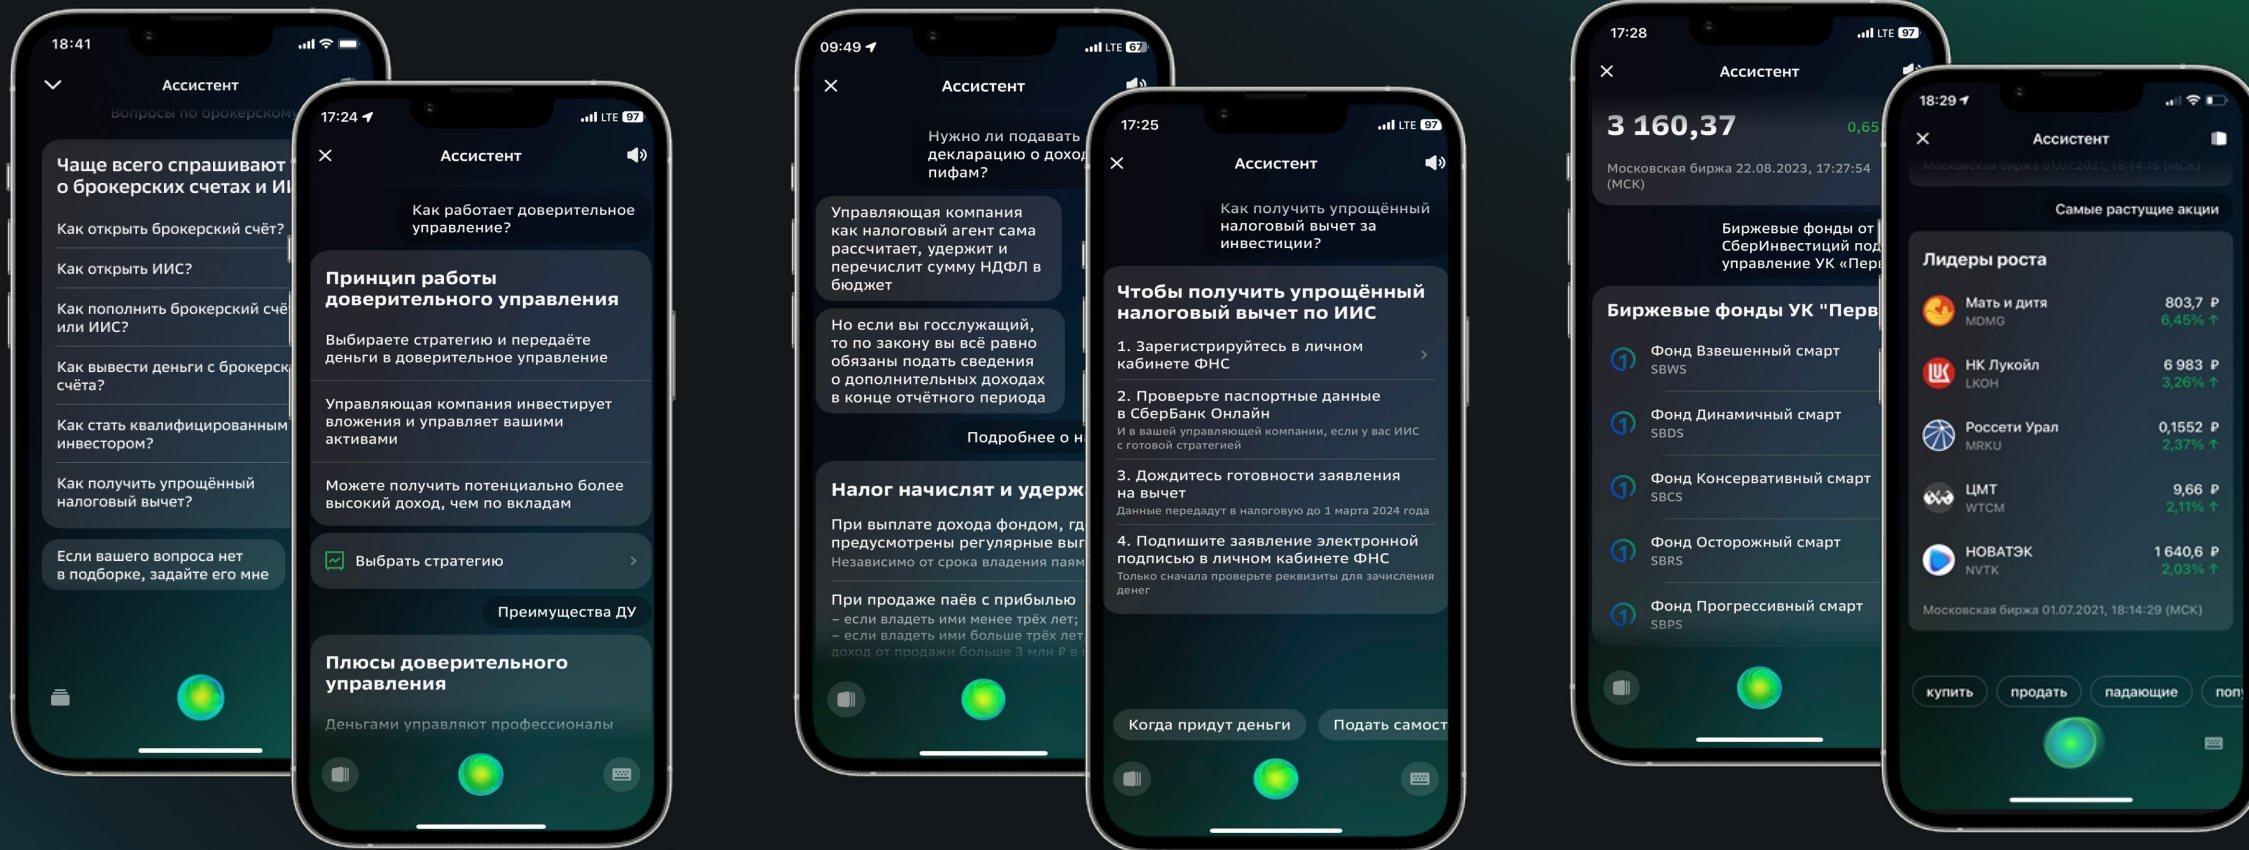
18:41

Ассистент

Вопросы по брокерском

Чаще всего спрашивают о брокерских счетах и ИІ

Как открыть брокерский счёт?

Как открыть ИИС?

Как пополнить брокерский счё или ИИС?

Как вывести деньги с брокерск счёта?

Как стать квалифицированным инвестором?

Как получить упрощённый налоговый вычет?

Если вашего вопроса нет в подборке, задайте его мне

17:24

LTE 97

Ассистент

Как работает доверительное управление?

Принцип работы доверительного управления

Выбираете стратегию и передаёте деньги в доверительное управление

Управляющая компания инвестирует вложения и управляет вашими активами

Можете получить потенциально более высокий доход, чем по вкладам

Выбрать стратегию

Преимущества ДУ

Плюсы доверительного управления

Деньгами управляют профессионалы

09:49

LTE 67

Ассистент

Нужно ли подавать декларацию о доход пифам?

Управляющая компания как налоговый агент сама рассчитает, удержит и перечислит сумму НДФЛ в бюджет

Но если вы госслужащий, то по закону вы всё равно обязаны подать сведения о дополнительных доходах в конце отчётного периода

Подробнее о н

Налог начислят и удерж

При выплате дохода фондом, гд предусмотрены регулярные вы Независимо от срока владения паям

При продаже паёв с прибылью
– если владеть ими менее трёх лет;
– если владеть ими больше трёх лет доход от продажи больше 3 млн ₽ в

17:25

LTE 97

Ассистент

Как получить упрощённый налоговый вычет за инвестиции?

Чтобы получить упрощённый налоговый вычет по ИИС

1. Зарегистрируйтесь в личном кабинете ФНС

2. Проверьте паспортные данные в СберБанк Онлайн
И в вашей управляющей компании, если у вас ИИС с готовой стратегией

3. Дождитесь готовности заявления на вычет
Данные передадут в налоговую до 1 марта 2024 года

4. Подпишите заявление электронной подписью в личном кабинете ФНС
Только сначала проверьте реквизиты для зачисления денег

Когда придут деньги

Подать самост

17:28

LTE 97

Ассистент

3 160,37

0,65

Московская биржа 22.08.2023, 17:27:54 (МСК)

Биржевые фонды от СберИнвестиций под управление УК «Перв

Биржевые фонды УК "Перв

Фонд Взвешенный смарт
SBWS

Фонд Динамичный смарт
SBDS

Фонд Консервативный смарт
SBCS

Фонд Осторожный смарт
SBRS

Фонд Прогрессивный смарт
SBPS

18:29

Ассистент

Московская биржа 01.07.2021, 18:14:15 (МСК)

Самые растущие акции

Лидеры роста

| Мать и дитя MDMG | 803,7 ₽ 6,45% |
|---|---|
| НК Лукойл LKOH | 6 983 ₽ 3,26% |
| Россети Урал MRKU | 0,1552 ₽ 2,37% |
| ЦМТ WTCM | 9,66 ₽ 2,11% |
| НОВАТЭК NVTK | 1 640,6 ₽ 2,03% |

Московская биржа 01.07.2021, 18:14:29 (МСК)

купить

продать

падающие

попу